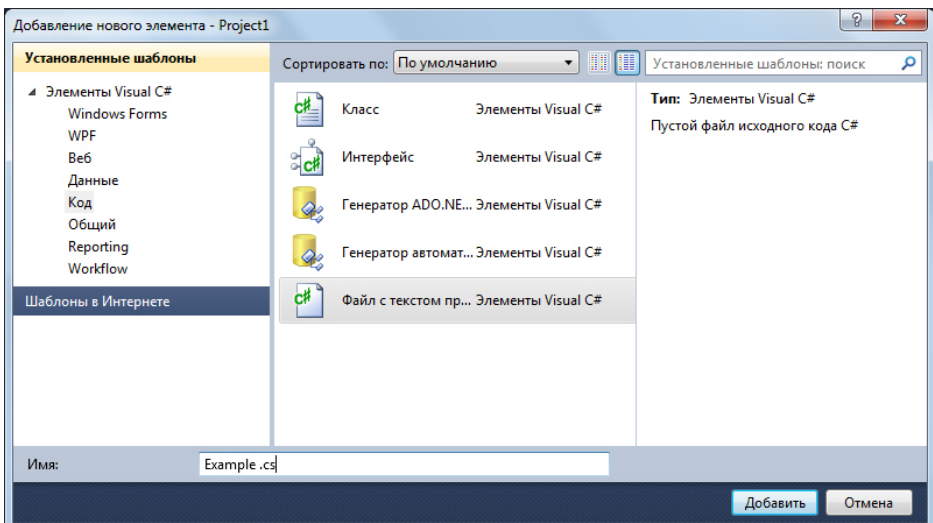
Добавление нового элемента - Project1

?

Установленные шаблоны

◢ Элементы Visual C#
Windows Forms
WPF
Веб
Данные
Код
Общий
Reporting
Workflow

Шаблоны в Интернете

Сортировать по: По умолчанию

Установленные шаблоны: поиск

| | |
|---|---|
| Класс | Элементы Visual C# |
| Интерфейс | Элементы Visual C# |
| Генератор ADO.NE... | Элементы Visual C# |
| Генератор автомат... | Элементы Visual C# |
| Файл с текстом пр... | Элементы Visual C# |

Тип: Элементы Visual C#
Пустой файл исходного кода C#

Имя: Example .cs

Добавить
Отмена